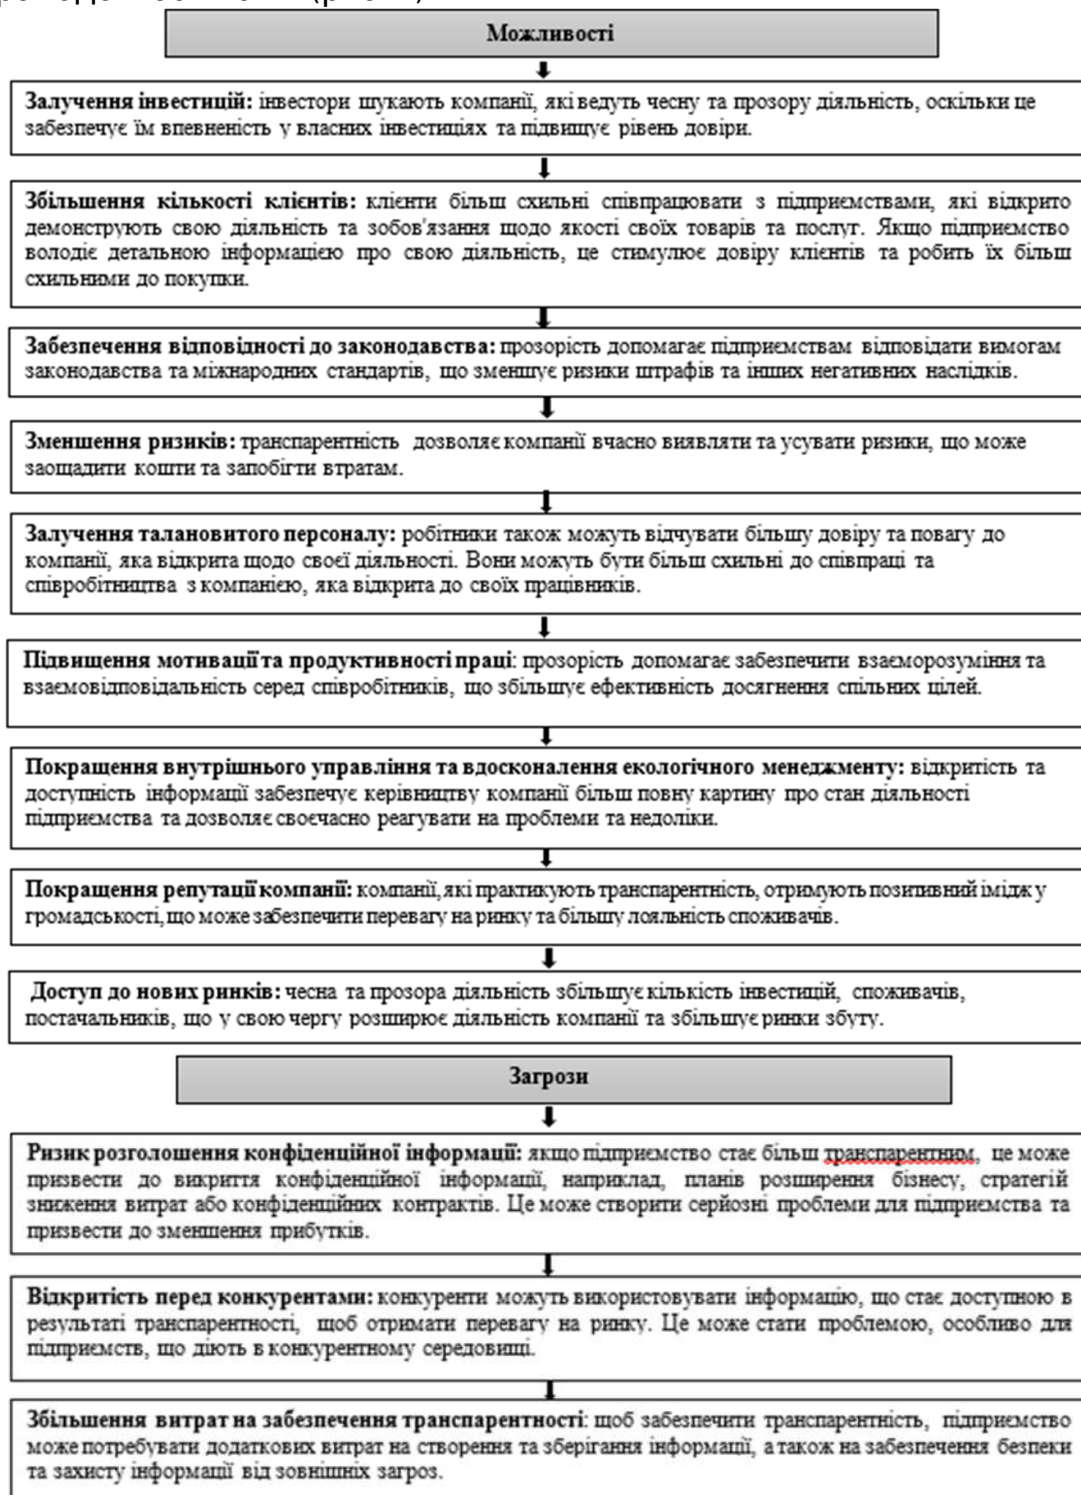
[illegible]

Можливості

Залучення інвестицій: інвестори шукають компанії, які ведуть чесну та прозору діяльність, оскільки це забезпечує їм впевненість у власних інвестиціях та підвищує рівень довіри.

Збільшення кількості клієнтів: клієнти більш схильні співпрацювати з підприємствами, які відкрито демонструють свою діяльність та зобов'язання щодо якості своїх товарів та послуг. Якщо підприємство володіє детальною інформацією про свою діяльність, це стимулює довіру клієнтів та робить їх більш схильними до покупки.

Забезпечення відповідності до законодавства: прозорість допомагає підприємствам відповідати вимогам законодавства та міжнародних стандартів, що зменшує ризики штрафів та інших негативних наслідків.

Зменшення ризиків: транспарентність дозволяє компанії вчасно виявляти та усувати ризики, що може заощадити кошти та запобігти втратам.

Залучення талановитого персоналу: робітники також можуть відчувати більшу довіру та повагу до компанії, яка відкрита щодо своєї діяльності. Вони можуть бути більш схильні до співпраці та співробітництва з компанією, яка відкрита до своїх працівників.

Підвищення мотивації та продуктивності праці: прозорість допомагає забезпечити взаєморозуміння та взаємовідповідальність серед співробітників, що збільшує ефективність досягнення спільних цілей.

Покращення внутрішнього управління та вдосконалення екологічного менеджменту: відкритість та доступність інформації забезпечує керівництву компанії більш повну картину про стан діяльності підприємства та дозволяє своєчасно реагувати на проблеми та недоліки.

Покращення репутації компанії: компанії, які практикують транспарентність, отримують позитивний імідж у громадськості, що може забезпечити перевагу на ринку та більшу лояльність споживачів.

Доступ до нових ринків: чесна та прозора діяльність збільшує кількість інвестицій, споживачів, постачальників, що у свою чергу розширює діяльність компанії та збільшує ринки збуту.

Загрози

Ризик розголошення конфіденційної інформації: якщо підприємство стає більш транспарентним, це може призвести до викриття конфіденційної інформації, наприклад, планів розширення бізнесу, стратегій зниження витрат або конфіденційних контрактів. Це може створити серйозні проблеми для підприємства та призвести до зменшення прибутків.

Відкритість перед конкурентами: конкуренти можуть використовувати інформацію, що стає доступною в результаті транспарентності, щоб отримати перевагу на ринку. Це може стати проблемою, особливо для підприємств, що діють в конкурентному середовищі.

Збільшення витрат на забезпечення транспарентності: щоб забезпечити транспарентність, підприємство може потребувати додаткових витрат на створення та зберігання інформації, а також на забезпечення безпеки та захисту інформації від зовнішніх загроз.